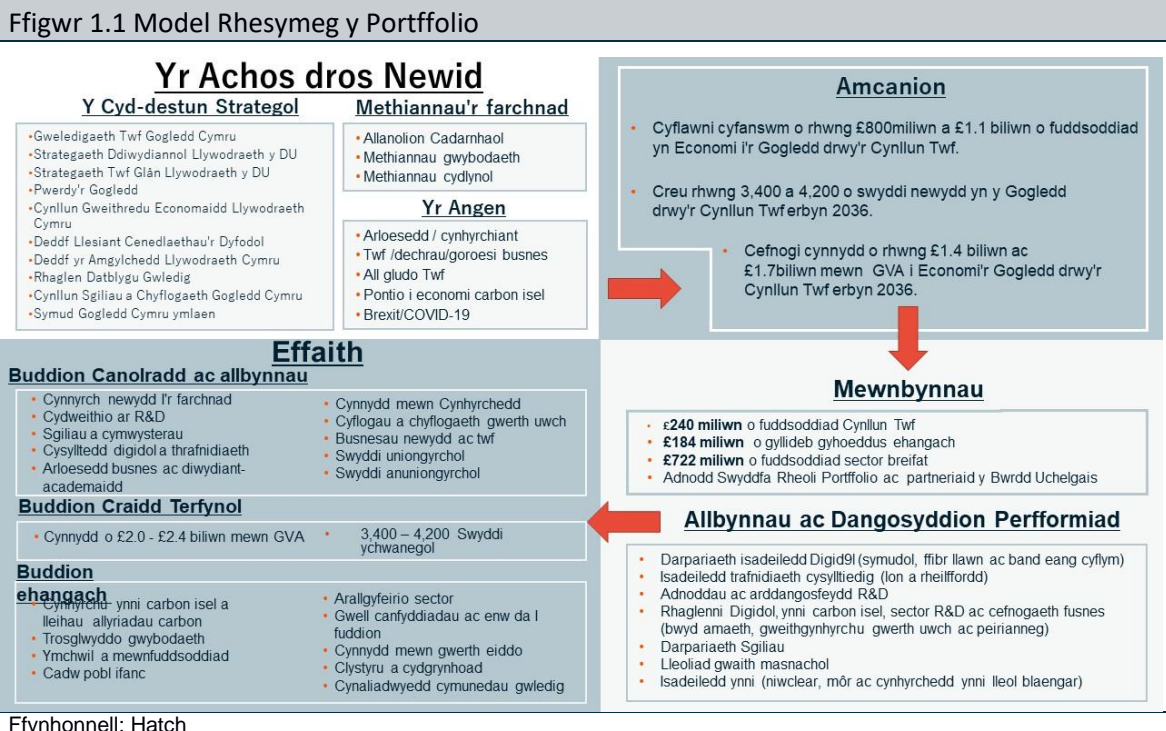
Ffigwr 1.1 Model Rhesymeg y Portffolio

Yr Achos dros Newid

Y Cyd-destun Strategol

- Gweledigaeth Twf Gogledd Cymru
- Strategaeth Ddiwydiannol Llywodraeth y DU
- Strategaeth Twf Glân Llywodraeth y DU
- Pwerdy'r Gogledd
- Cynllun Gweithredu Economaidd Llywodraeth Cymru
- Deddf Llesiant Cenedlaethau'r Dyfodol
- Deddf yr Amgylchedd Llywodraeth Cymru
- Rhaglen Datblygu Gwledig
- Cynllun Sgiliau a Chyflogaeth Gogledd Cymru
- Symud Gogledd Cymru ymlaen

Methiannau'r farchnad

- Allanolion Cadarnhaol
- Methiannau gwybodaeth
- Methiannau cydlynol

Yr Angen

- Arloesedd / cynhyrchiant
- Twf /dechrau/goroesi busnes
- All gludo Twf
- Pontio i economi carbon isel
- Brexit/COVID-19

Amcanion

- Cyflawni cyfanswm o rhwng £800miliwn a £1.1 biliwn o fuddsoddiad yn Economi i'r Gogledd drwy'r Cynllun Twf.
- Creu rhwng 3,400 a 4,200 o swyddi newydd yn y Gogledd drwy'r Cynllun Twf erbyn 2036.
- Cefnogi cynnydd o rhwng £1.4 biliwn ac £1.7biliwn mewn GVA i Economi'r Gogledd drwy'r Cynllun Twf erbyn 2036.

Effaith

Buddion Canolradd ac allbynnau

- Cynnyrch newydd l'r farchnad
- Cydweithio ar R&D
- Sgiliau a cymwysterau
- Cysylltedd digidol a thrafnidiaeth
- Arloesedd busnes ac diwydiant-academaidd
- Cynnydd mewn Cynhyrchedd
- Cyflogau a chyflogaeth gwerth uwch
- Busnesau newydd ac twf
- Swyddi uniongyrchol
- Swyddi anuniongyrchol

Buddion Craidd Terfynol

- Cynnydd o £2.0 - £2.4 biliwn mewn GVA
- 3,400 – 4,200 Swyddi ychwanegol

Buddion ehangach

- Cynhyrchu ynni carbon isel a lleihau allyriadau carbon
- Trosglwyddo gwybodaeth
- Ymchwil a mewnfuddsoddiad
- Cadw pobl ifanc
- Arallgyfeirio sector
- Gwell canfyddiadau ac enw da I fuddion
- Cynnydd mewn gwerth eiddo
- Clystyru a cydgrynhoad
- Cynaliadwyedd cymunedau gwledig

Mewnbynnau

- £240 miliwn o fuddsoddiad Cynllun Twf
- £184 miliwn o gyllideb gyhoeddus ehangach
- £722 miliwn o fuddsoddiad sector breifat
- Adnodd Swyddfa Rheoli Portffolio ac partneriaid y Bwrdd Uchelgais

Allbynnau ac Dangosyddion Perfformiad

- Darpariaeth isadeiledd Digid9l (symudol, ffibr llawn ac band eang cyflym)
- Isadeiledd trafnidiaeth cysylltiedig (lon a rheilffordd)
- Adnoddau ac arddangosfeydd R&D
- Rhaglenni Digidol, ynni carbon isel, sector R&D ac cefnogaeth fusnes (bwyd amaeth, gweithgynhyrchu gwerth uwch ac peirianneg)
- Darpariaeth Sgiliau
- Lleoliad gwaith masnachol
- Isadeiledd ynni (niwclear, môr ac cynhyrchedd ynni lleol blaengar)

Ffynhonnell: Hatch